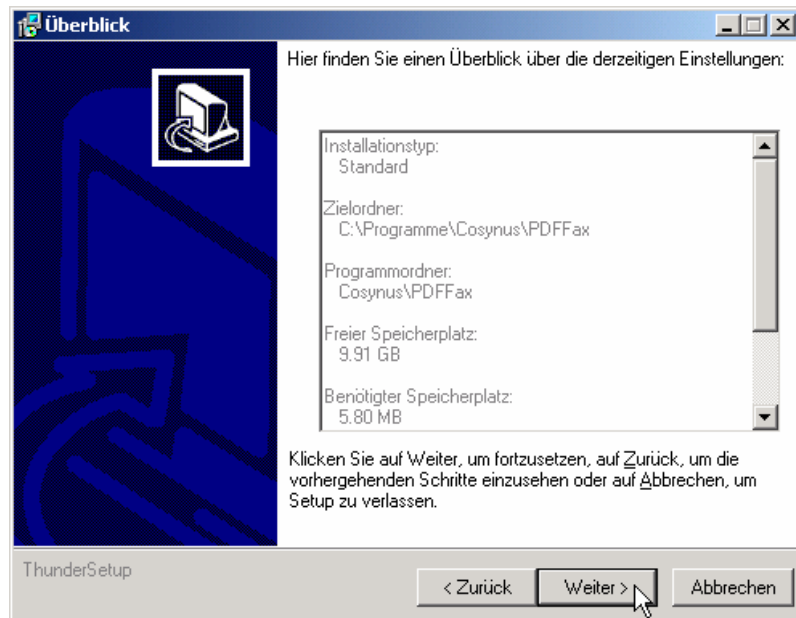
Überblick

Hier finden Sie einen Überblick über die derzeitigen Einstellungen:

Installationstyp:
Standard

Zielordner:
C:\Programme\Cosynus\PDFFax

Programmordner:
Cosynus\PDFFax

Freier Speicherplatz:
9.91 GB

Benötigter Speicherplatz:
5.80 MB

Klicken Sie auf Weiter, um fortzusetzen, auf Zurück, um die vorhergehenden Schritte einzusehen oder auf Abbrechen, um Setup zu verlassen.

ThunderSetup

< Zurück

Weiter >

Abbrechen